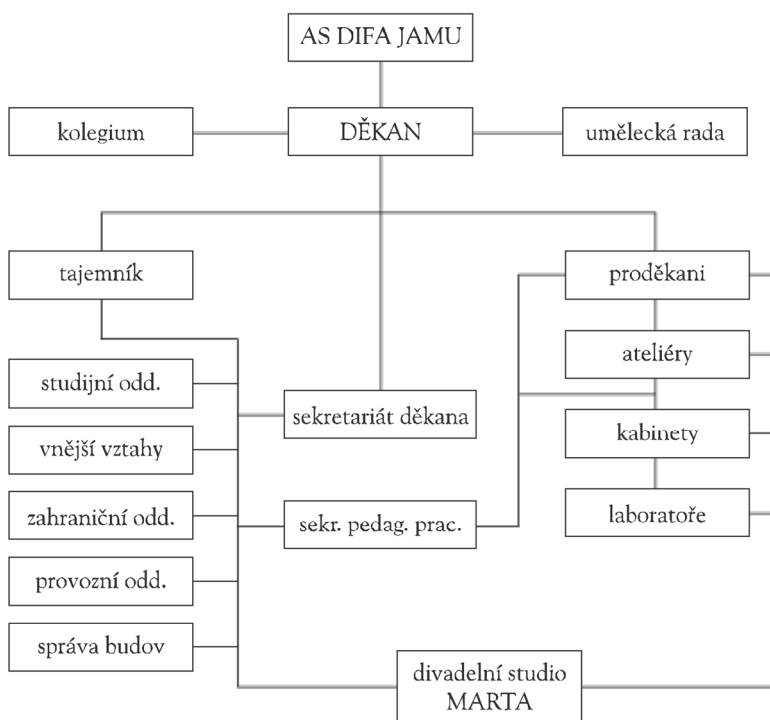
AS DIFA JAMU

kolegium

DĚKAN

umělecká rada

tajemník

proděkani

ateliéry

studijní odd.

sekretariát děkana

kabinety

vnější vztahy

zahraniční odd.

sekr. pedag. prac.

laboratoře

provozní odd.

správa budov

divadelní studio MARTA